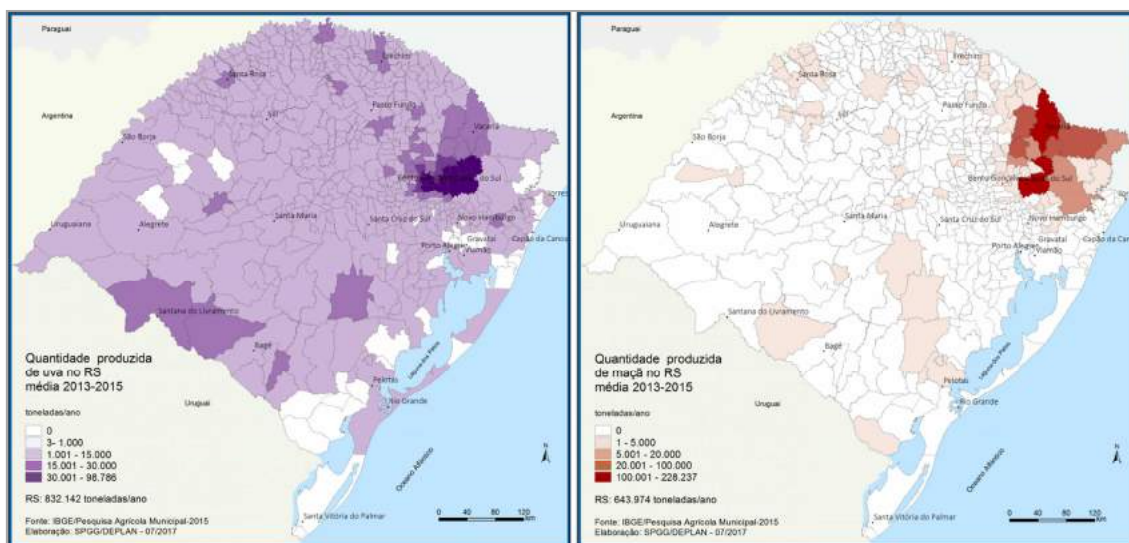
Paraguai

Argentina

Santa Rosa

Erechim

Passo Fundo

Ijuí

São Borja

Vacaria

Bento Gonçalves

Caxias do Sul

Torres

Uruguaiana

Alegrete

Santa Maria

Santa Cruz do Sul

Novo Hamburgo

Porto Alegre

Gravataí

Viamão

Capão da Canoa

Santana do Livramento

Bagé

Lagoa dos Patos

Uruguai

Pelotas

Rio Grande

Oceano Atlântico

Santa Vitória do Palmar

Quantidade produzida de uva no RS média 2013-2015

toneladas/ano

0

3 - 1.000

1.001 - 15.000

15.001 - 30.000

30.001 - 96.786

RS: 832.142 toneladas/ano

Fonte: IBGE/Pesquisa Agrícola Municipal-2015
Elaboração: SPGG/DEPLAN - 07/2017

0 40 80 120 km

N

Paraguai

Argentina

Santa Rosa

Erechim

Passo Fundo

Ijuí

São Borja

Bento Gonçalves

Caxias do Sul

Uruguaiana

Alegrete

Santa Maria

Santa Cruz do Sul

Novo Hamburgo

Porto Alegre

Gravataí

Viamão

Capão da Canoa

Santana do Livramento

Bagé

Lagoa dos Patos

Uruguai

Pelotas

Rio Grande

Oceano Atlântico

Santa Vitória do Palmar

Quantidade produzida de maçã no RS média 2013-2015

toneladas/ano

0

1 - 5.000

5.001 - 20.000

20.001 - 100.000

100.001 - 228.237

RS: 643.974 toneladas/ano

Fonte: IBGE/Pesquisa Agrícola Municipal-2015
Elaboração: SPGG/DEPLAN - 07/2017

0 40 80 120 km

N